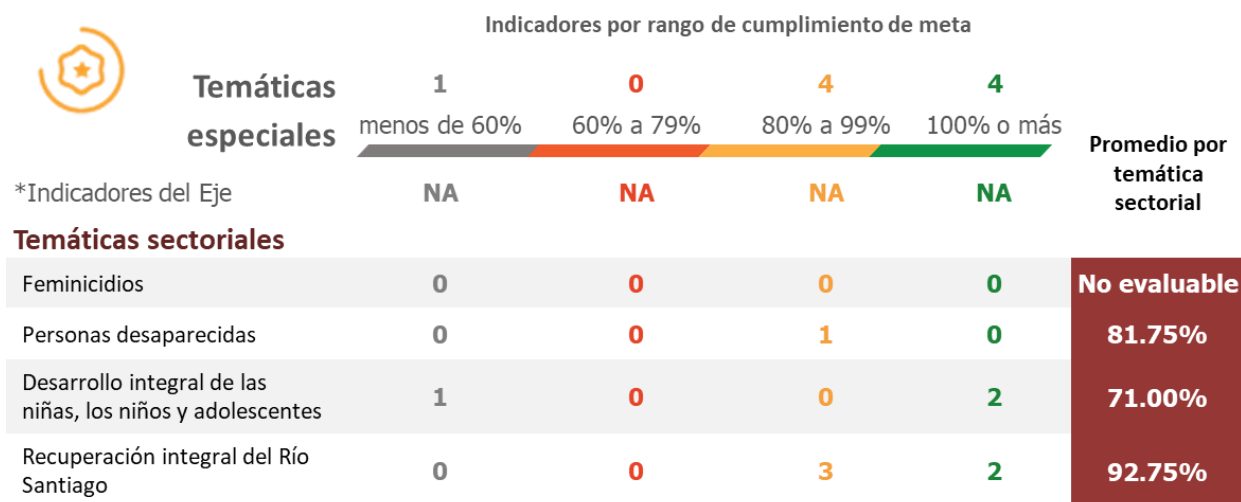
Indicadores por rango de cumplimiento de meta

Temáticas especiales

| | 1 menos de 60% | 0 60% a 79% | 4 80% a 99% | 4 100% o más | Promedio por temática sectorial |
|---|---|---|---|---|---|
| *Indicadores del Eje | NA | NA | NA | NA | |

Temáticas sectoriales

| | | | | | |
|---|---|---|---|---|---|
| Feminicidios | 0 | 0 | 0 | 0 | No evaluable |
| Personas desaparecidas | 0 | 0 | 1 | 0 | 81.75% |
| Desarrollo integral de las niñas, los niños y adolescentes | 1 | 0 | 0 | 2 | 71.00% |
| Recuperación integral del Río Santiago | 0 | 0 | 3 | 2 | 92.75% |